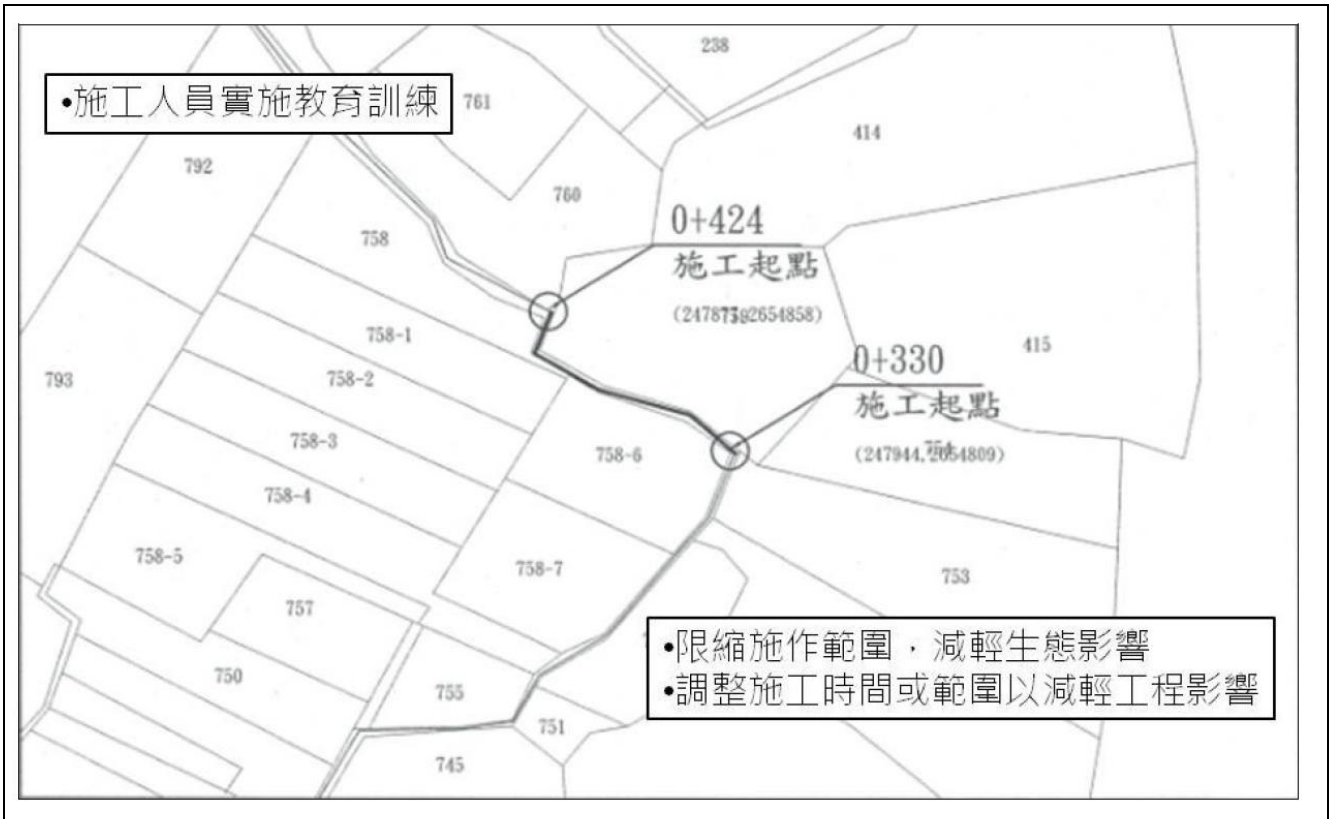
•施工人員實施教育訓練

238

761

414

792

760

0+424
施工起點
(247873,2654858)

758

758-1

0+330
施工起點
(247944,2654809)

415

793

758-2

758-3

758-6

758-4

758-5

758-7

753

757

750

755

751

745

•限縮施作範圍，減輕生態影響
•調整施工時間或範圍以減輕工程影響